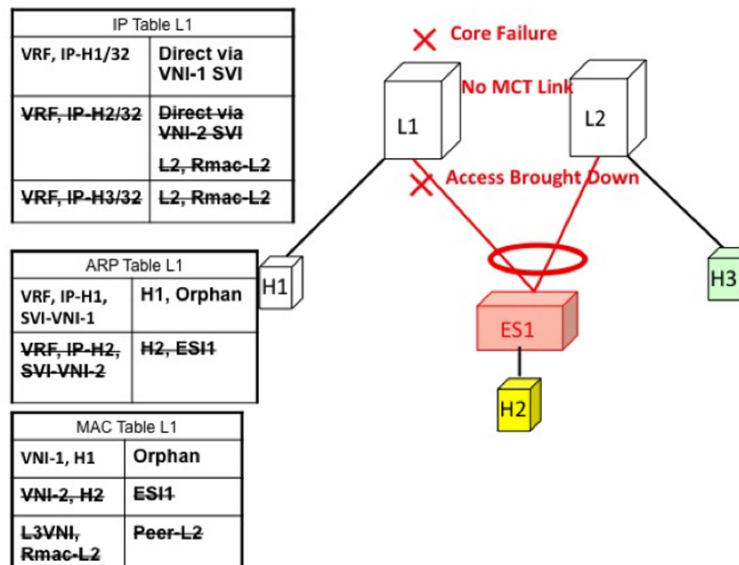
| IP Table L1 | |
|---|---|
| VRF, IP-H1/32 | Direct via VNI-1 SVI |
| ~~VRF, IP-H2/32~~ | ~~Direct via VNI-2 SVI~~ ~~L2, Rmac-L2~~ |
| ~~VRF, IP-H3/32~~ | ~~L2, Rmac-L2~~ |

| ARP Table L1 | |
|---|---|
| VRF, IP-H1, SVI-VNI-1 | H1, Orphan |
| ~~VRF, IP-H2, SVI-VNI-2~~ | ~~H2, ESI1~~ |

| MAC Table L1 | |
|---|---|
| VNI-1, H1 | Orphan |
| ~~VNI-2, H2~~ | ~~ESI1~~ |
| ~~L3VNI, Rmac-L2~~ | ~~Peer-L2~~ |

Core Failure
No MCT Link
L1
L2
Access Brought Down
H1
H3
ES1
H2